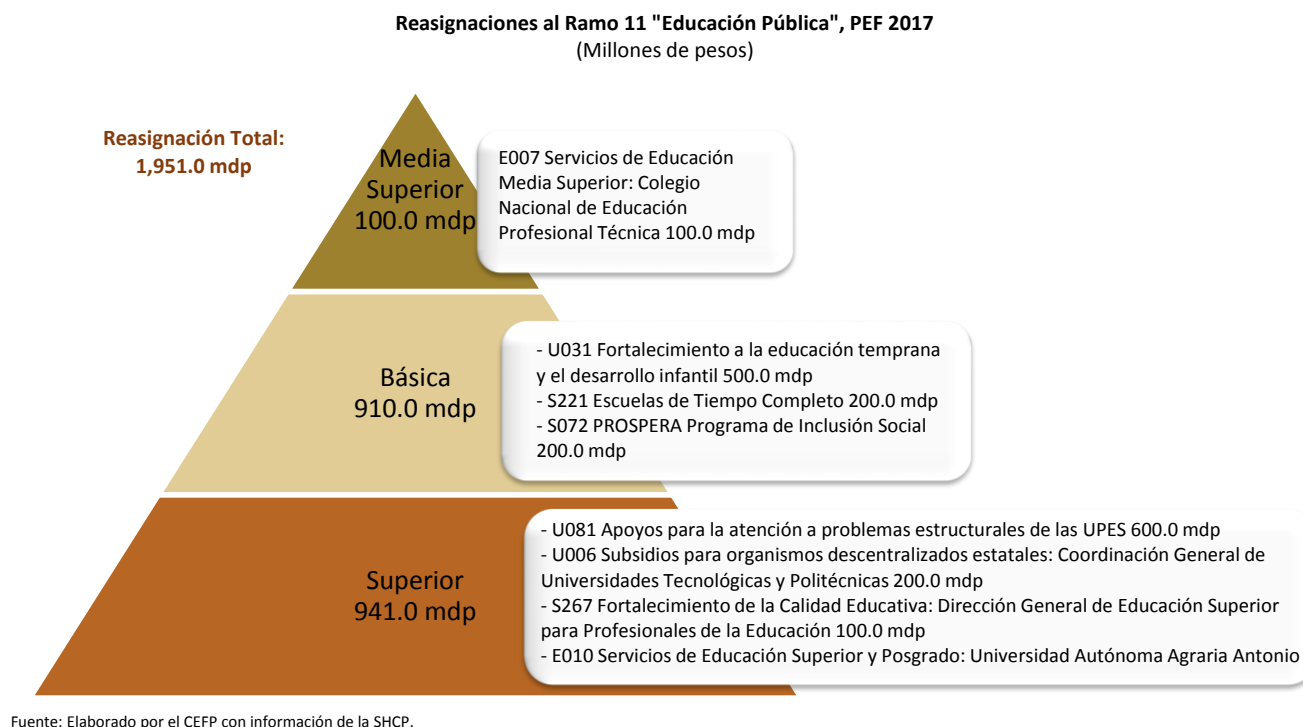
Reasignaciones al Ramo 11 "Educación Pública", PEF 2017
(Millones de pesos)

Reasignación Total:
1,951.0 mdp

Media Superior
100.0 mdp

E007 Servicios de Educación Media Superior: Colegio Nacional de Educación Profesional Técnica 100.0 mdp

Básica
910.0 mdp

- U031 Fortalecimiento a la educación temprana y el desarrollo infantil 500.0 mdp
- S221 Escuelas de Tiempo Completo 200.0 mdp
- S072 PROSPERA Programa de Inclusión Social 200.0 mdp

Superior
941.0 mdp

- U081 Apoyos para la atención a problemas estructurales de las UPES 600.0 mdp
- U006 Subsidios para organismos descentralizados estatales: Coordinación General de Universidades Tecnológicas y Politécnicas 200.0 mdp
- S267 Fortalecimiento de la Calidad Educativa: Dirección General de Educación Superior para Profesionales de la Educación 100.0 mdp
- E010 Servicios de Educación Superior y Posgrado: Universidad Autónoma Agraria Antonio

Fuente: Elaborado por el CEFP con información de la SHCP.